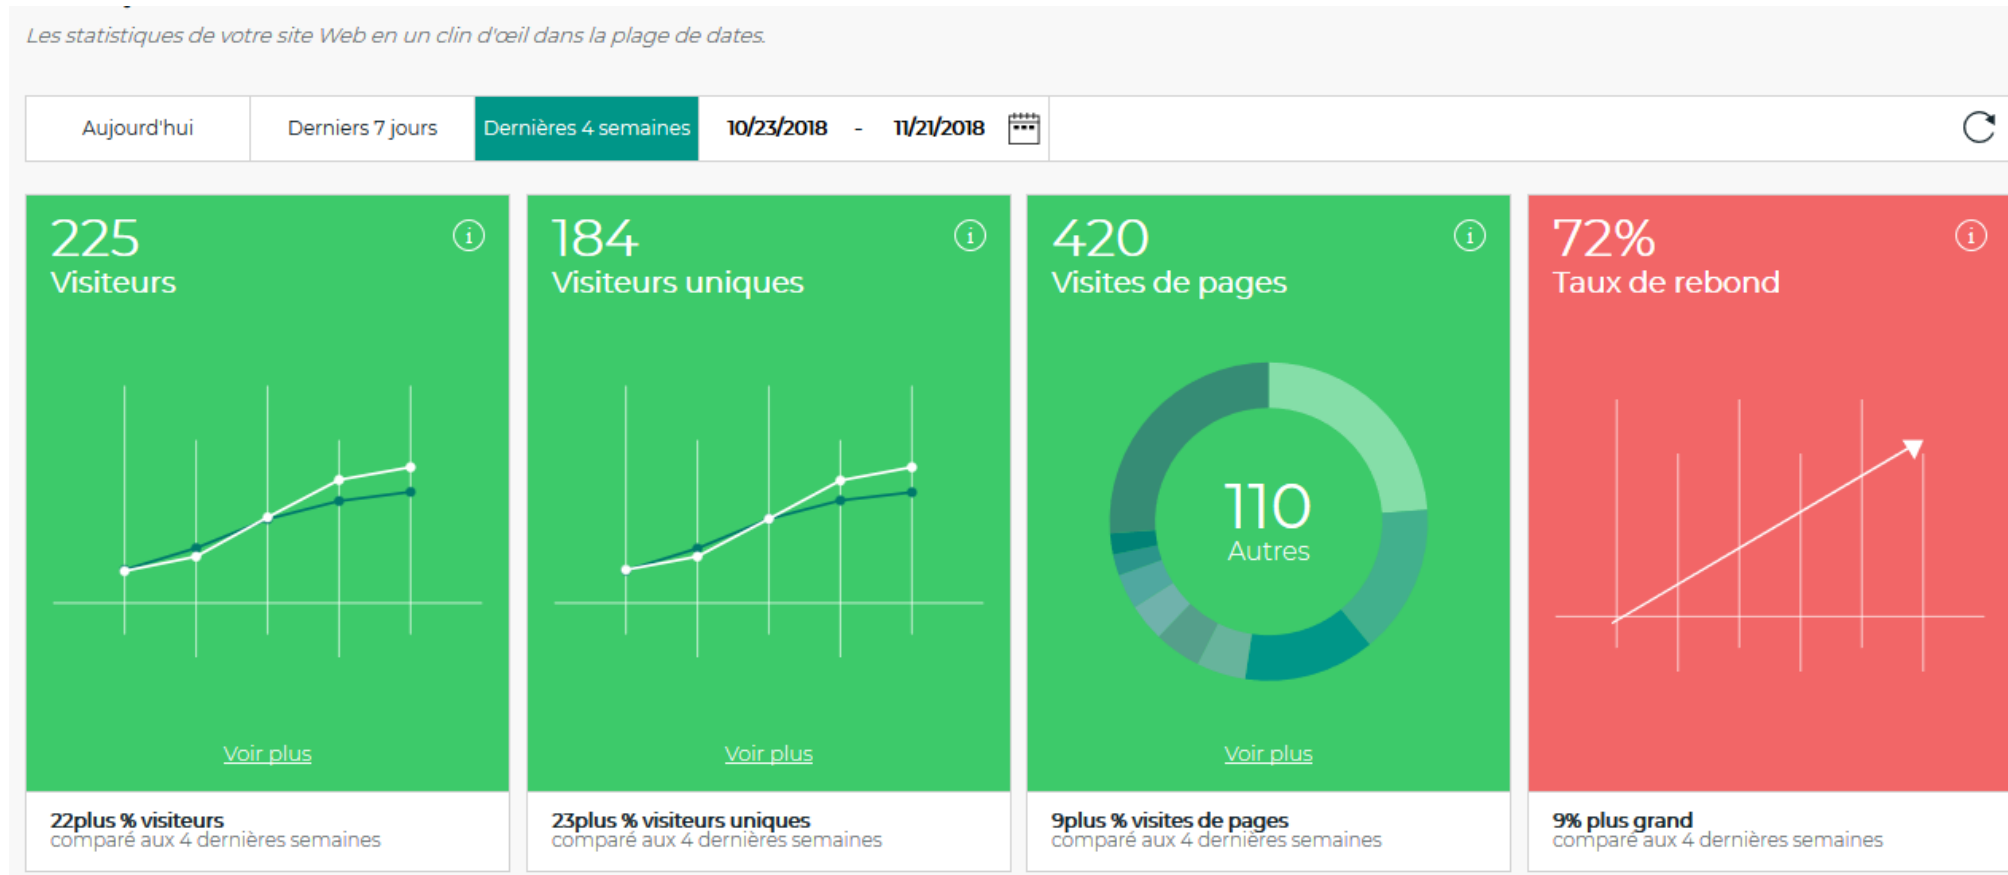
Les statistiques de votre site Web en un clin d'œil dans la plage de dates.

Aujourd'hui
Derniers 7 jours
Dernières 4 semaines
10/23/2018 - 11/21/2018

225
Visiteurs

Voir plus

22plus % visiteurs
comparé aux 4 dernières semaines

184
Visiteurs uniques

Voir plus

23plus % visiteurs uniques
comparé aux 4 dernières semaines

420
Visites de pages

110
Autres

Voir plus

9plus % visites de pages
comparé aux 4 dernières semaines

72%
Taux de rebond

9% plus grand
comparé aux 4 dernières semaines